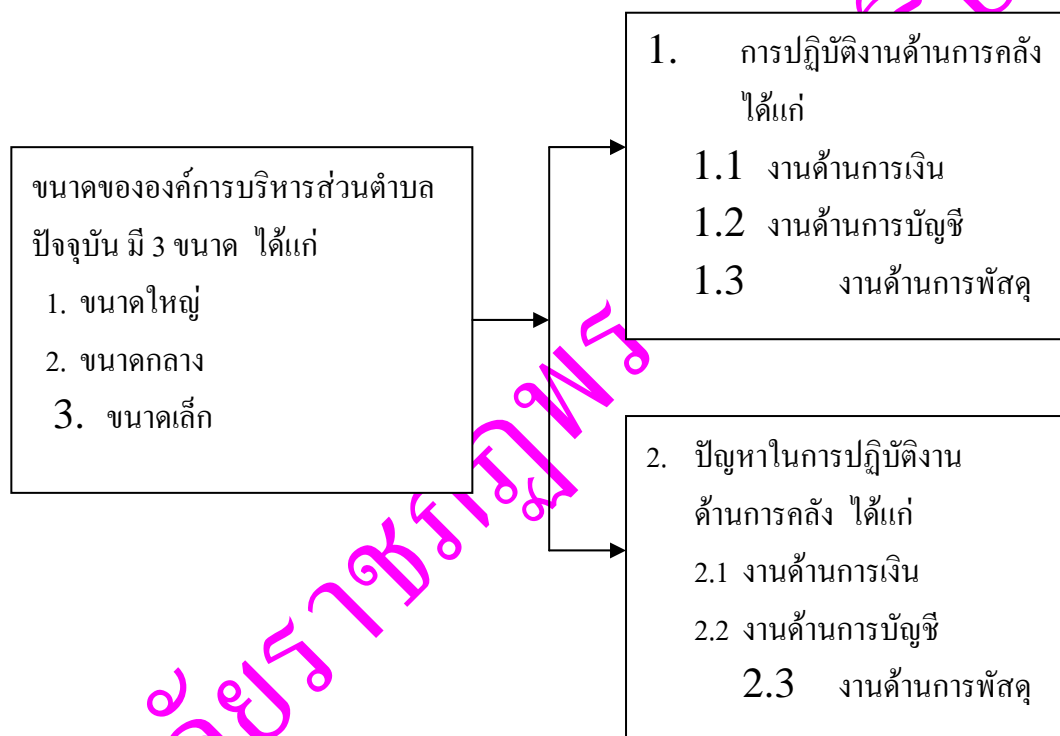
ขนาดขององค์การบริหารส่วนตำบลปัจจุบัน มี 3 ขนาด ได้แก่
1. ขนาดใหญ่
2. ขนาดกลาง
3. ขนาดเล็ก

1. การปฏิบัติงานด้านการคลัง ได้แก่
1.1 งานด้านการเงิน
1.2 งานด้านการบัญชี
1.3 งานด้านการพัสดุ

2. ปัญหาในการปฏิบัติงานด้านการคลัง ได้แก่
2.1 งานด้านการเงิน
2.2 งานด้านการบัญชี
2.3 งานด้านการพัสดุ

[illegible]วิทยาลัยราชภัฏพระ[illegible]